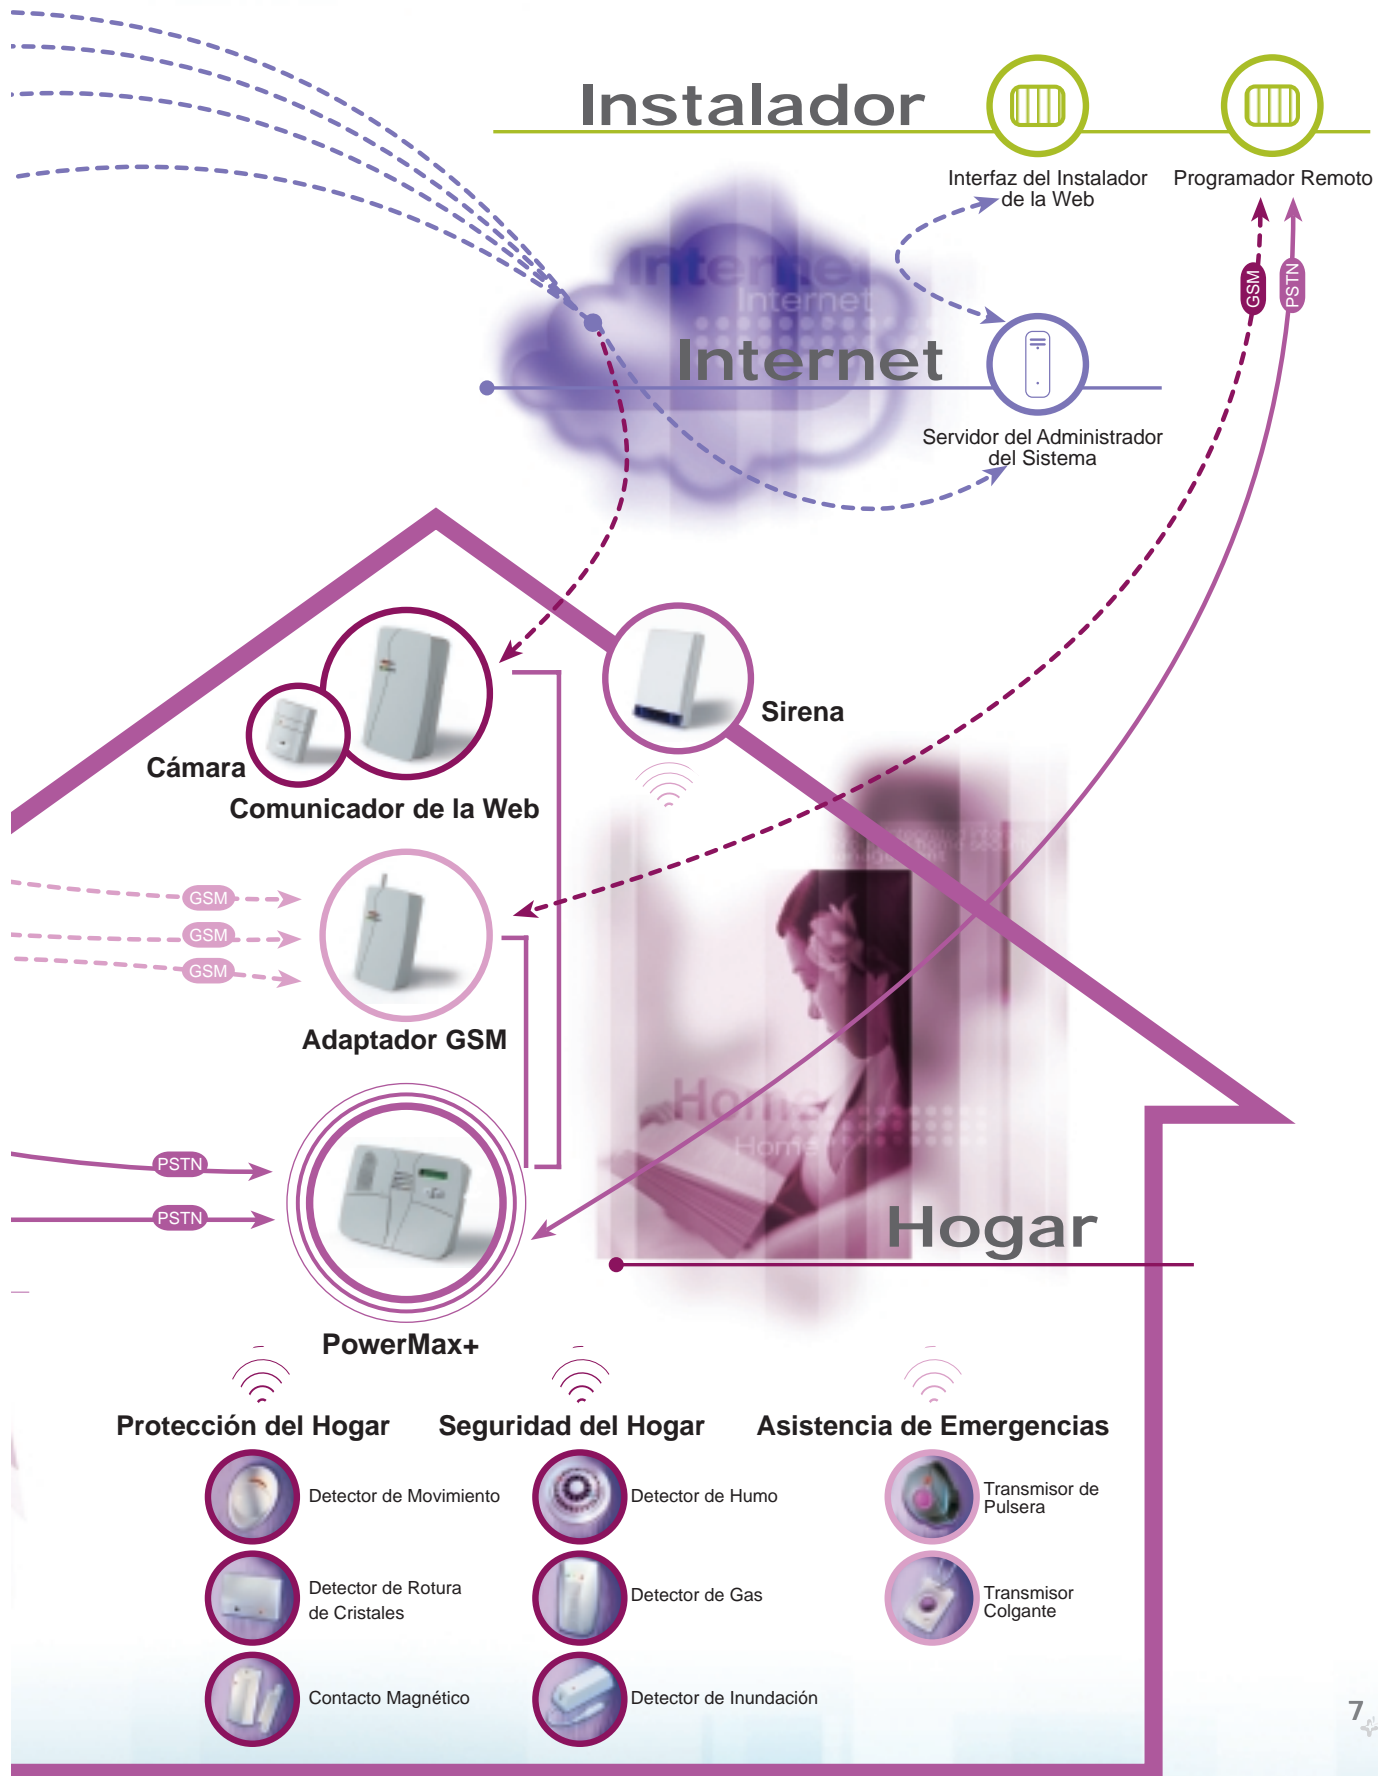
Instalador

Interfaz del Instalador de la Web

Programador Remoto

GSM

PSTN

Internet

Servidor del Administrador del Sistema

Sirena

Cámara

Comunicador de la Web

GSM

GSM

GSM

Adaptador GSM

PSTN

PSTN

Hogar

PowerMax+

Protección del Hogar

Seguridad del Hogar

Asistencia de Emergencias

Detector de Movimiento

Detector de Humo

Transmisor de Pulsera

Detector de Rotura de Cristales

Detector de Gas

Transmisor Colgante

Contacto Magnético

Detector de Inundación

7